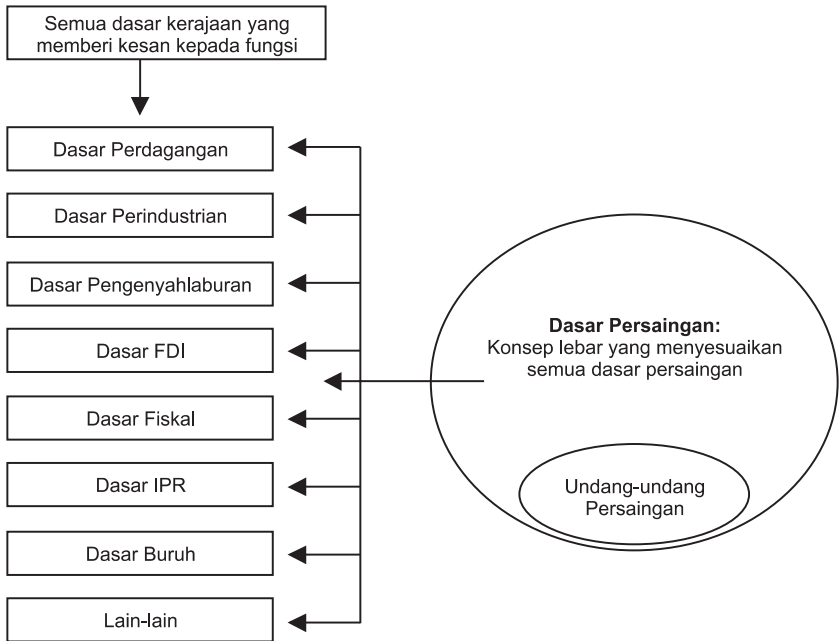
Semua dasar kerajaan yang memberi kesan kepada fungsi

Dasar Perdagangan

Dasar Perindustrian

Dasar Pengenyahlaburan

Dasar FDI

Dasar Fiskal

Dasar IPR

Dasar Buruh

Lain-lain

**Dasar Persaingan:**
Konsep lebar yang menyesuaikan semua dasar persaingan

Undang-undang Persaingan